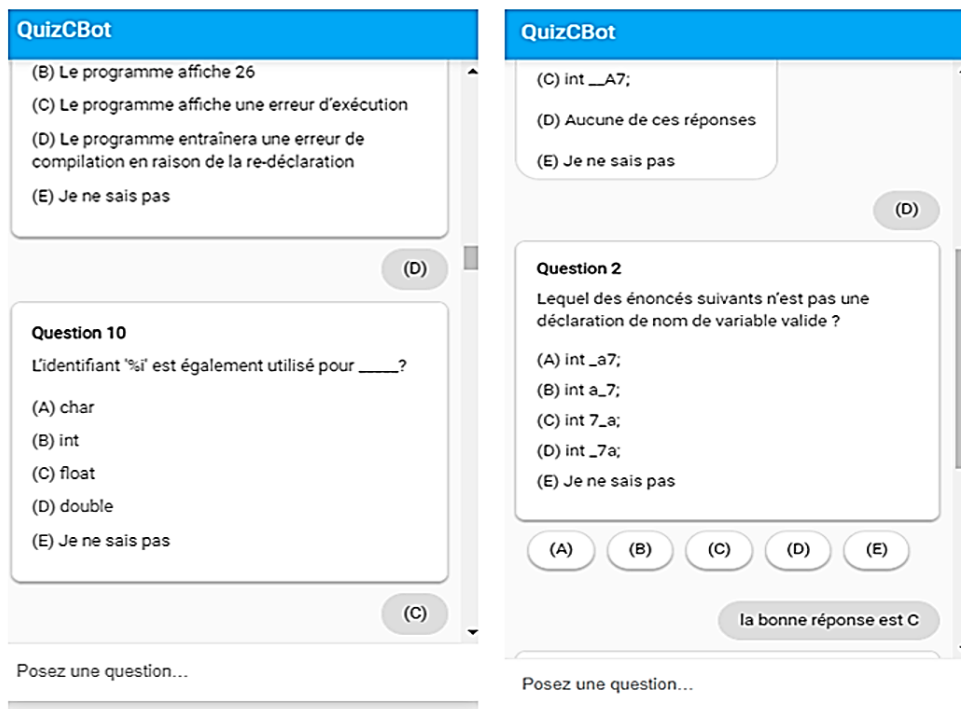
QuizCBot

(B) Le programme affiche 26

(C) Le programme affiche une erreur d'exécution

(D) Le programme entraînera une erreur de compilation en raison de la re-déclaration

(E) Je ne sais pas

(D)

Question 10

L'identifiant '%i' est également utilisé pour _____?

(A) char

(B) int

(C) float

(D) double

(E) Je ne sais pas

(C)

Posez une question...

QuizCBot

(C) int __A7;

(D) Aucune de ces réponses

(E) Je ne sais pas

(D)

Question 2

Lequel des énoncés suivants n'est pas une déclaration de nom de variable valide ?

(A) int _a7;

(B) int a_7;

(C) int 7_a;

(D) int _7a;

(E) Je ne sais pas

(A) (B) (C) (D) (E)

la bonne réponse est C

Posez une question...